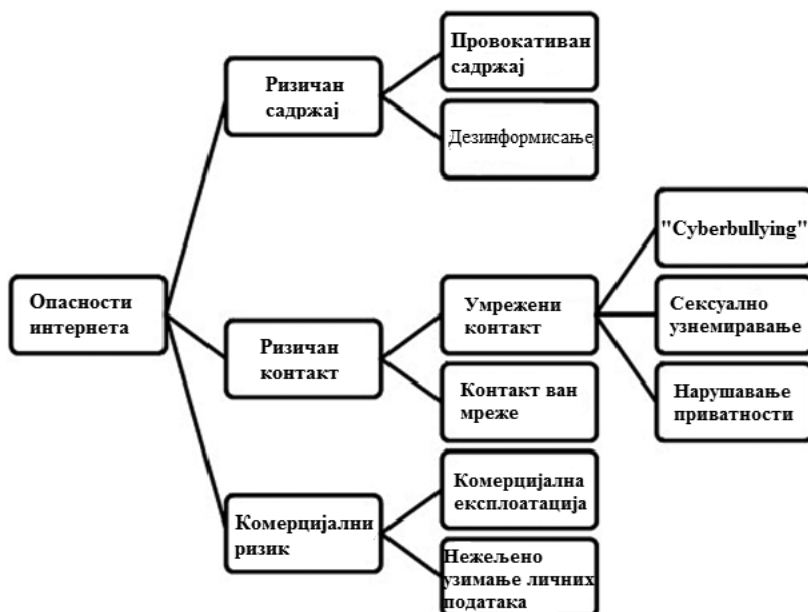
Опасности интернета

Ризичан садржај

Провокативан садржај

Дезинформисање

Ризичан контакт

Умрежени контакт

"Cyberbullying"

Сексуално узнемиравање

Нарушавање приватности

Контакт ван мреже

Комерцијални ризик

Комерцијална експлоатација

Нежељено узимање личних података